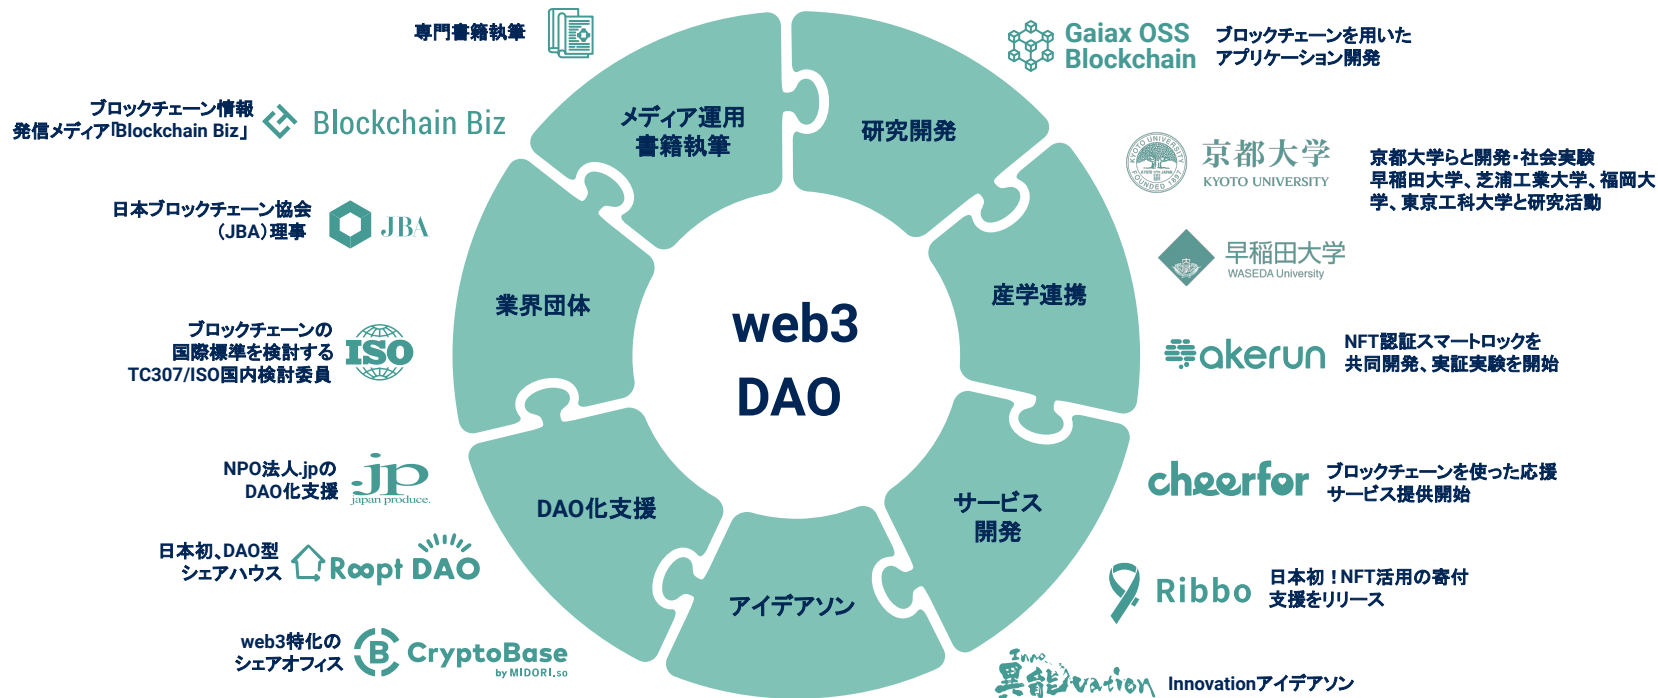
専門書籍執筆

ブロックチェーン情報発信メディア「Blockchain Biz」 Blockchain Biz

日本ブロックチェーン協会（JBA）理事 JBA

ブロックチェーンの国際標準を検討するTC307/ISO国内検討委員 ISO

NPO法人.jpのDAO化支援 jp japan produce.

日本初、DAO型シェアハウス Roopt DAO

web3特化のシェアオフィス CryptoBase by MIDORI.so

メディア運用書籍執筆

研究開発

業界団体

web3 DAO

産学連携

DAO化支援

サービス開発

アイデアソン

Gaiax OSS Blockchain ブロックチェーンを用いたアプリケーション開発

京都大学 KYOTO UNIVERSITY 京都大学らと開発・社会実験 早稲田大学、芝浦工業大学、福岡大学、東京工科大学と研究活動

早稲田大学 WASEDA University

akerun NFT認証スマートロックを共同開発、実証実験を開始

cheerfor ブロックチェーンを使った応援サービス提供開始

Ribbo 日本初！NFT活用の寄付支援をリリース

異能vation Innovationアイデアソン